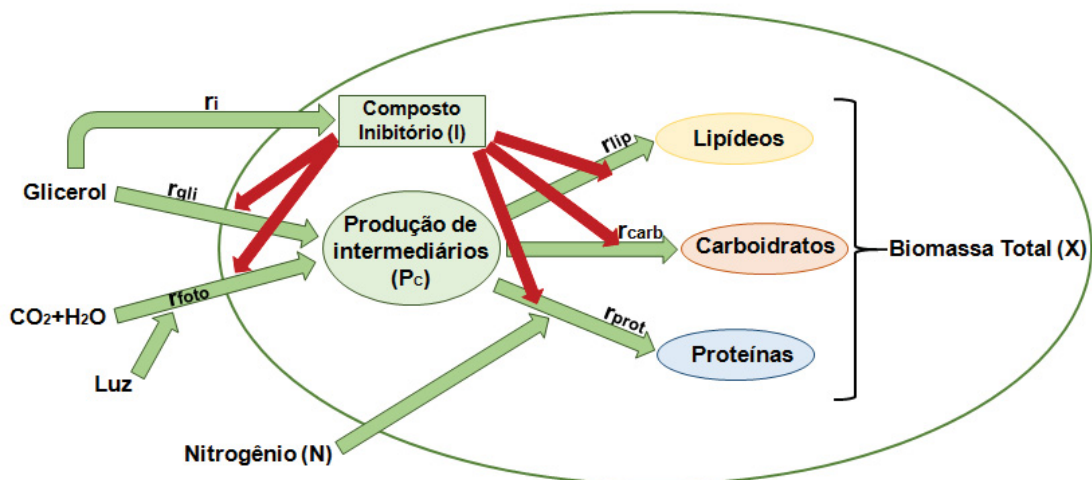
$r_i$

Composto Inibitório (I)

$r_{lip}$

Lipídeos

Glicerol

$r_{gli}$

Produção de intermediários ($P_C$)

$r_{carb}$

Carboidratos

Biomassa Total (X)

$CO_2$+$H_2O$

$r_{foto}$

$r_{prot}$

Proteínas

Luz

Nitrogênio (N)